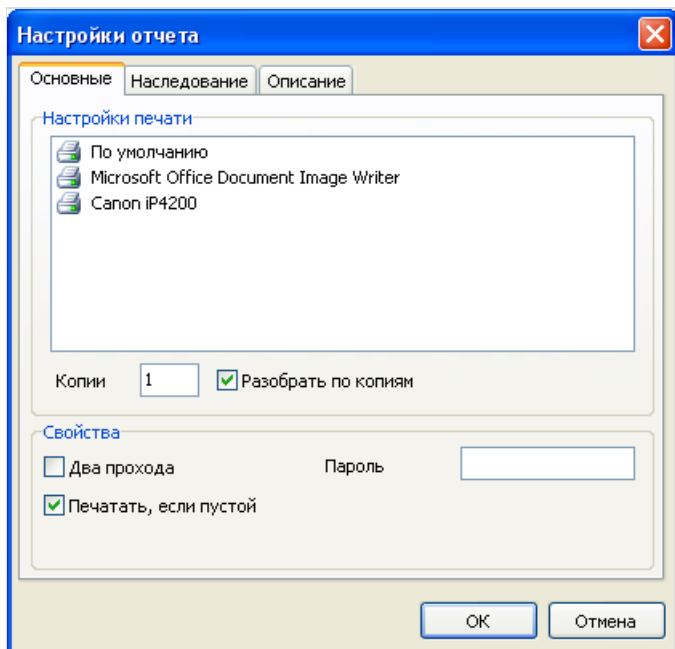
Настройки отчета

Основные | Наследование | Описание

Настройки печати

По умолчанию
Microsoft Office Document Image Writer
Canon iP4200

Копии 1 Разобрать по копиям

Свойства

Два прохода
Пароль
Печатать, если пустой

OK
Отмена